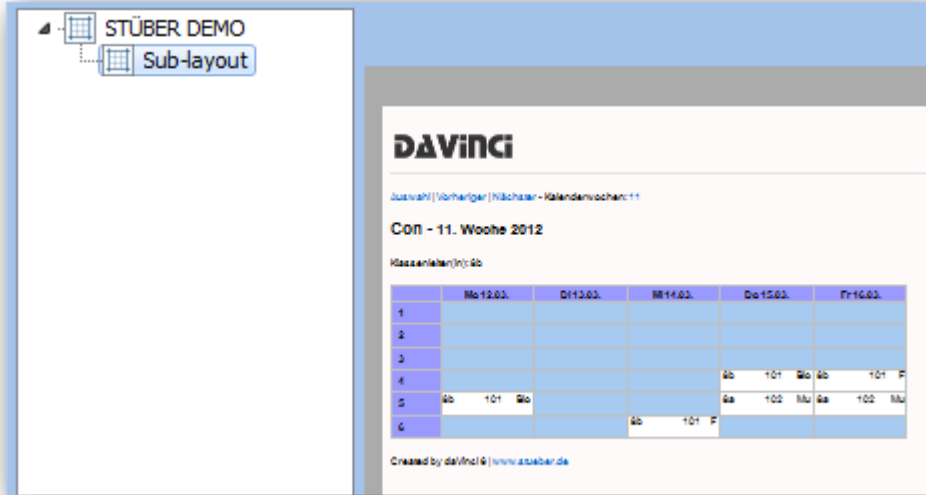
STÜBER DEMO
Sub-layout

DAVINCI

Auswahl | Vorheriger | Nächster - Kalenderwochen: 11

Con - 11. Woche 2012

Klassenleiter(in): 6b

| | Mo 12.03. | Di 13.03. | Mi 14.03. | Do 15.03. | Fr 16.03. |
|---|---|---|---|---|---|
| 1 | | | | | |
| 2 | | | | | |
| 3 | | | | | |
| 4 | | | | 6b 101 Bio | 6b 101 F |
| 5 | 6b 101 Bio | | | 6a 102 Mu | 6a 102 Mu |
| 6 | | | 6b 101 F | | |

Created by daVinci 6 | www.stueber.de